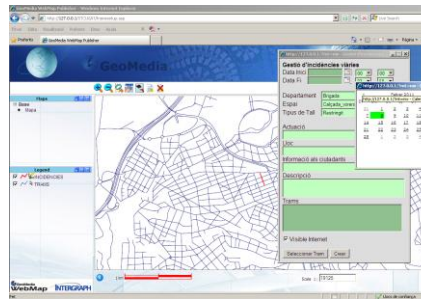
GeoMedia WebMap Publisher - Windows Internet Explorer

http://127.0.0.1/...

GeoMedia WebMap Publisher

GeoMedia

Mapes

Base

Mapa

Legend

INCIDENCIES

TRAMS

Gestió d'incidències viàries

Data Inici

Data Fi

Departament Brigada

Espai Calçada

Tipus de Tall Restringit

Actuació

Lloc

Informació als ciutadans

Descripció

Trams

Visible Internet

Seleccionar Tram

Crear

GeoMedia WebMap

INTERGRAPH

Escala 1: 15126

Llocs de confiança